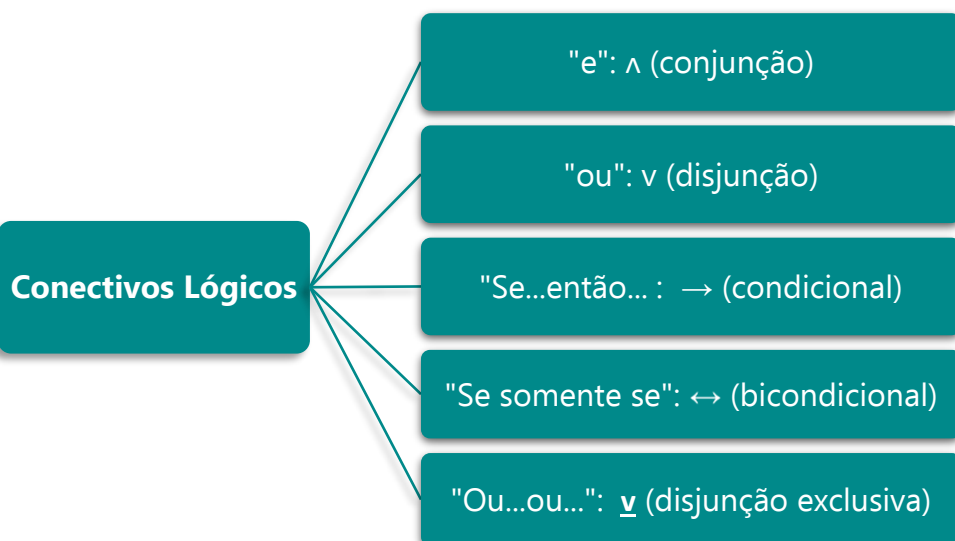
Conectivos Lógicos

"e": $\wedge$ (conjunção)

"ou": $\vee$ (disjunção)

"Se...então... : $\rightarrow$ (condicional)

"Se somente se": $\leftrightarrow$ (bicondicional)

"Ou...ou...": $\underline{\vee}$ (disjunção exclusiva)